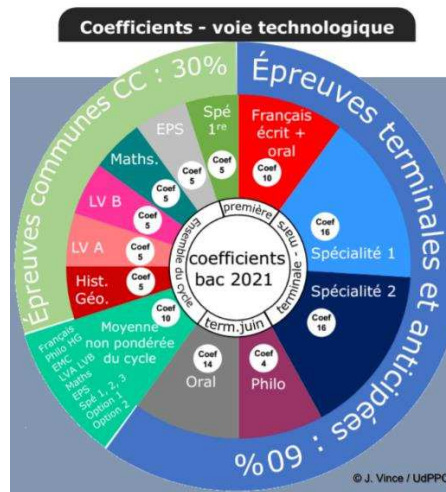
Coefficients - voie technologique

Épreuves communes CC : 30%

Épreuves terminales et anticipées : 60%

Spé 1re
Coef 5

EPS
Coef 5

Maths.
Coef 5

LV B
Coef 5

LV A
Coef 5

Hist. Géo.
Coef 5

Moyenne non pondérée du cycle
Coef 10

Français Philo HG EMC LVA LVB Maths EPS Spé 1, 2, 3 Option 1 Option 2

Français écrit + oral
Coef 10

Coef 16
Spécialité 1

Spécialité 2
Coef 16

Coef 4
Philo

Coef 14
Oral

première
Ensemble du cycle
terminale - mars
term.juin

coefficients bac 2021

© J. Vince / UdPPC